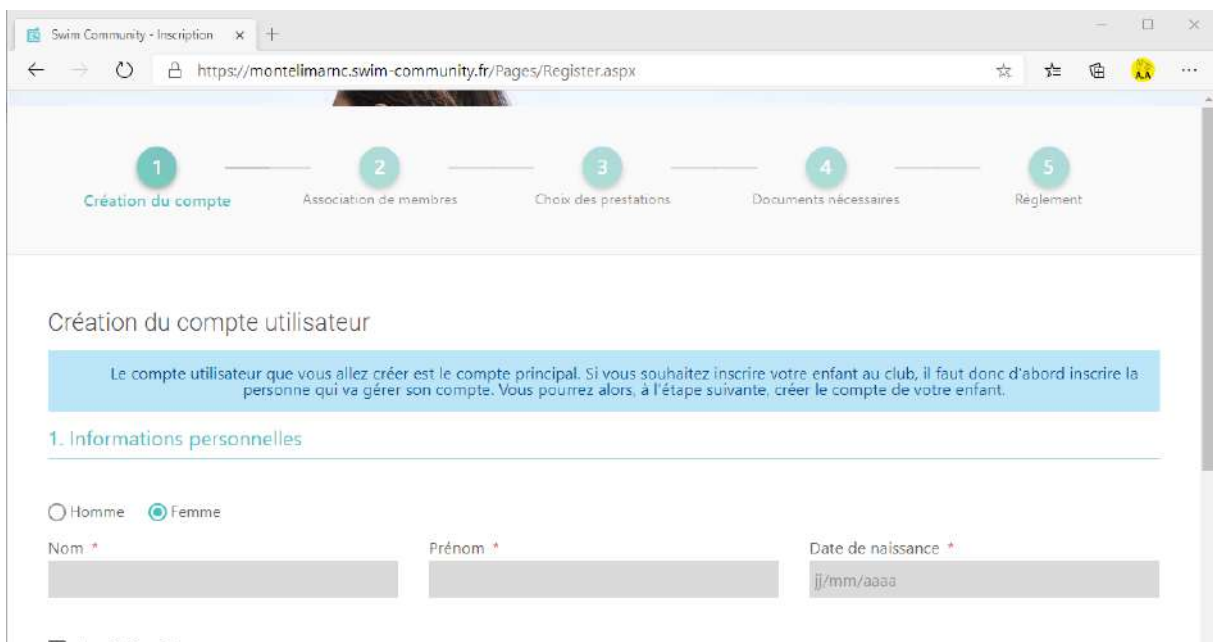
Swim Community - Inscription ×

https://montelimarnc.swim-community.fr/Pages/Register.aspx

1 Création du compte
2 Association de membres
3 Choix des prestations
4 Documents nécessaires
5 Règlement

Création du compte utilisateur

Le compte utilisateur que vous allez créer est le compte principal. Si vous souhaitez inscrire votre enfant au club, il faut donc d'abord inscrire la personne qui va gérer son compte. Vous pourrez alors, à l'étape suivante, créer le compte de votre enfant.

1. Informations personnelles

Homme Femme

Nom *

Prénom *

Date de naissance *

jj/mm/aaaa